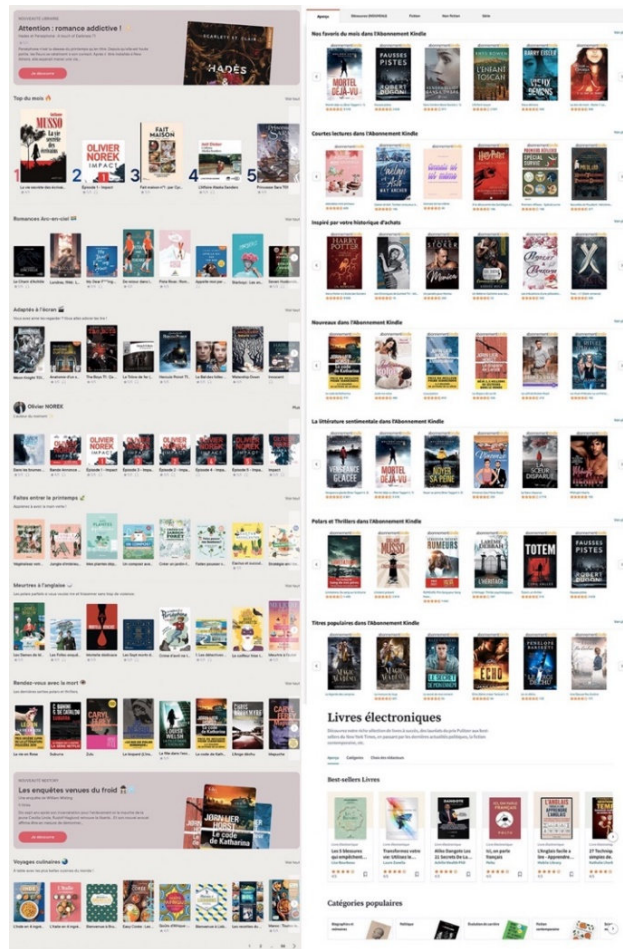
NOUVEAUTÉ LIBRAIRIE

Attention : romance addictive !

Je découvre

HADÈS

Top du mois

MUSSO

OLIVIER NOREK IMPACT

FAIT MAISON

1 2 3 4 5

Romances Arc-en-ciel

Adaptés à l'écran

Olivier NOREK

OLIVIER NOREK IMPACT

Faites entrer le printemps

Meurtres à l'anglaise

Rendez-vous avec la mort

NOUVEAUTÉ HISTORY

Les enquêtes venues du froid

Je découvre

JØRN LIER HORST Le code de Katharina

Voyages culinaires

Nos favoris du mois dans l'Abonnement Kindle

MONTEL DÉJÀ-VU

FAUSSES PISTES ROBERT BRYNDZA

L'ENFANT TOSCAN

LES DIX DÉMONS

Courtes lectures dans l'Abonnement Kindle

Inspiré par votre historique d'achats

HARRY POTTER

Nouveaux dans l'Abonnement Kindle

La littérature sentimentale dans l'Abonnement Kindle

VENGEANCE GLACÉE

MONTEL DÉJÀ-VU

LA SŒUR DISPARUE

Polars et Thrillers dans l'Abonnement Kindle

MUSSO

RUMEURS

L'HÉRITAGE

TOTEM

FAUSSES PISTES ROBERT BRYNDZA

Titres populaires dans l'Abonnement Kindle

ECHO

PENELOPE BARSETTI

Livres électroniques

Best-sellers Livres

Catégories populaires